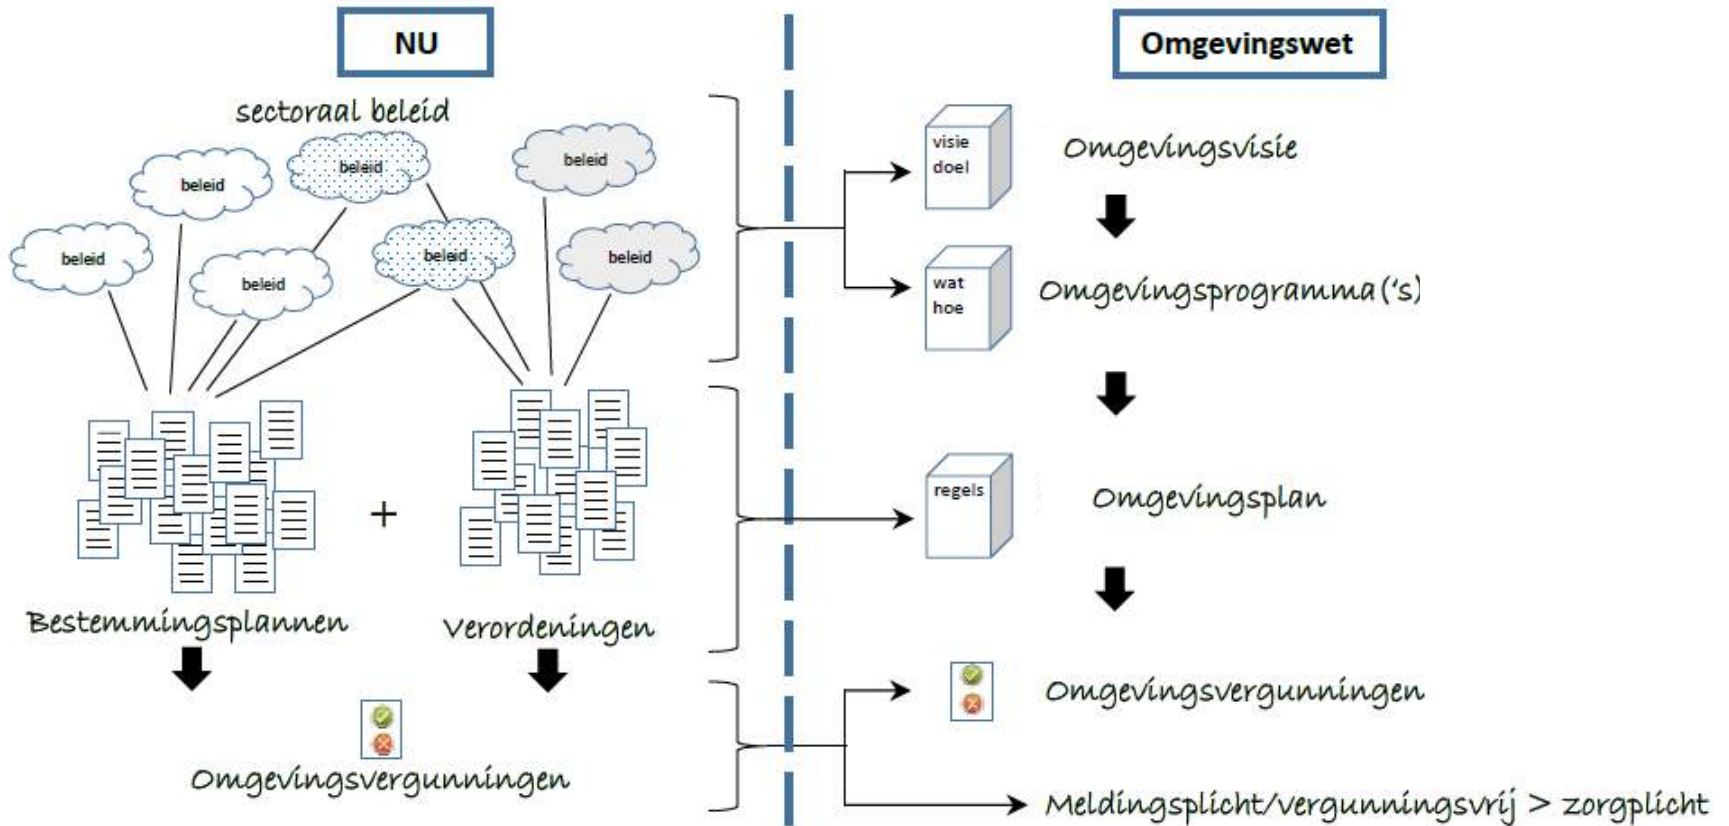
NU

sectoraal beleid

beleid

beleid

beleid

beleid

beleid

beleid

beleid

+

Bestemmingsplannen

Verordeningen

Omgevingsvergunningen

Omgevingswet

visie
doel

Omgevingsvisie

wat
hoe

Omgevingsprogramma('s)

regels

Omgevingsplan

Omgevingsvergunningen

Meldingsplicht/vergunningsvrij > zorgplicht